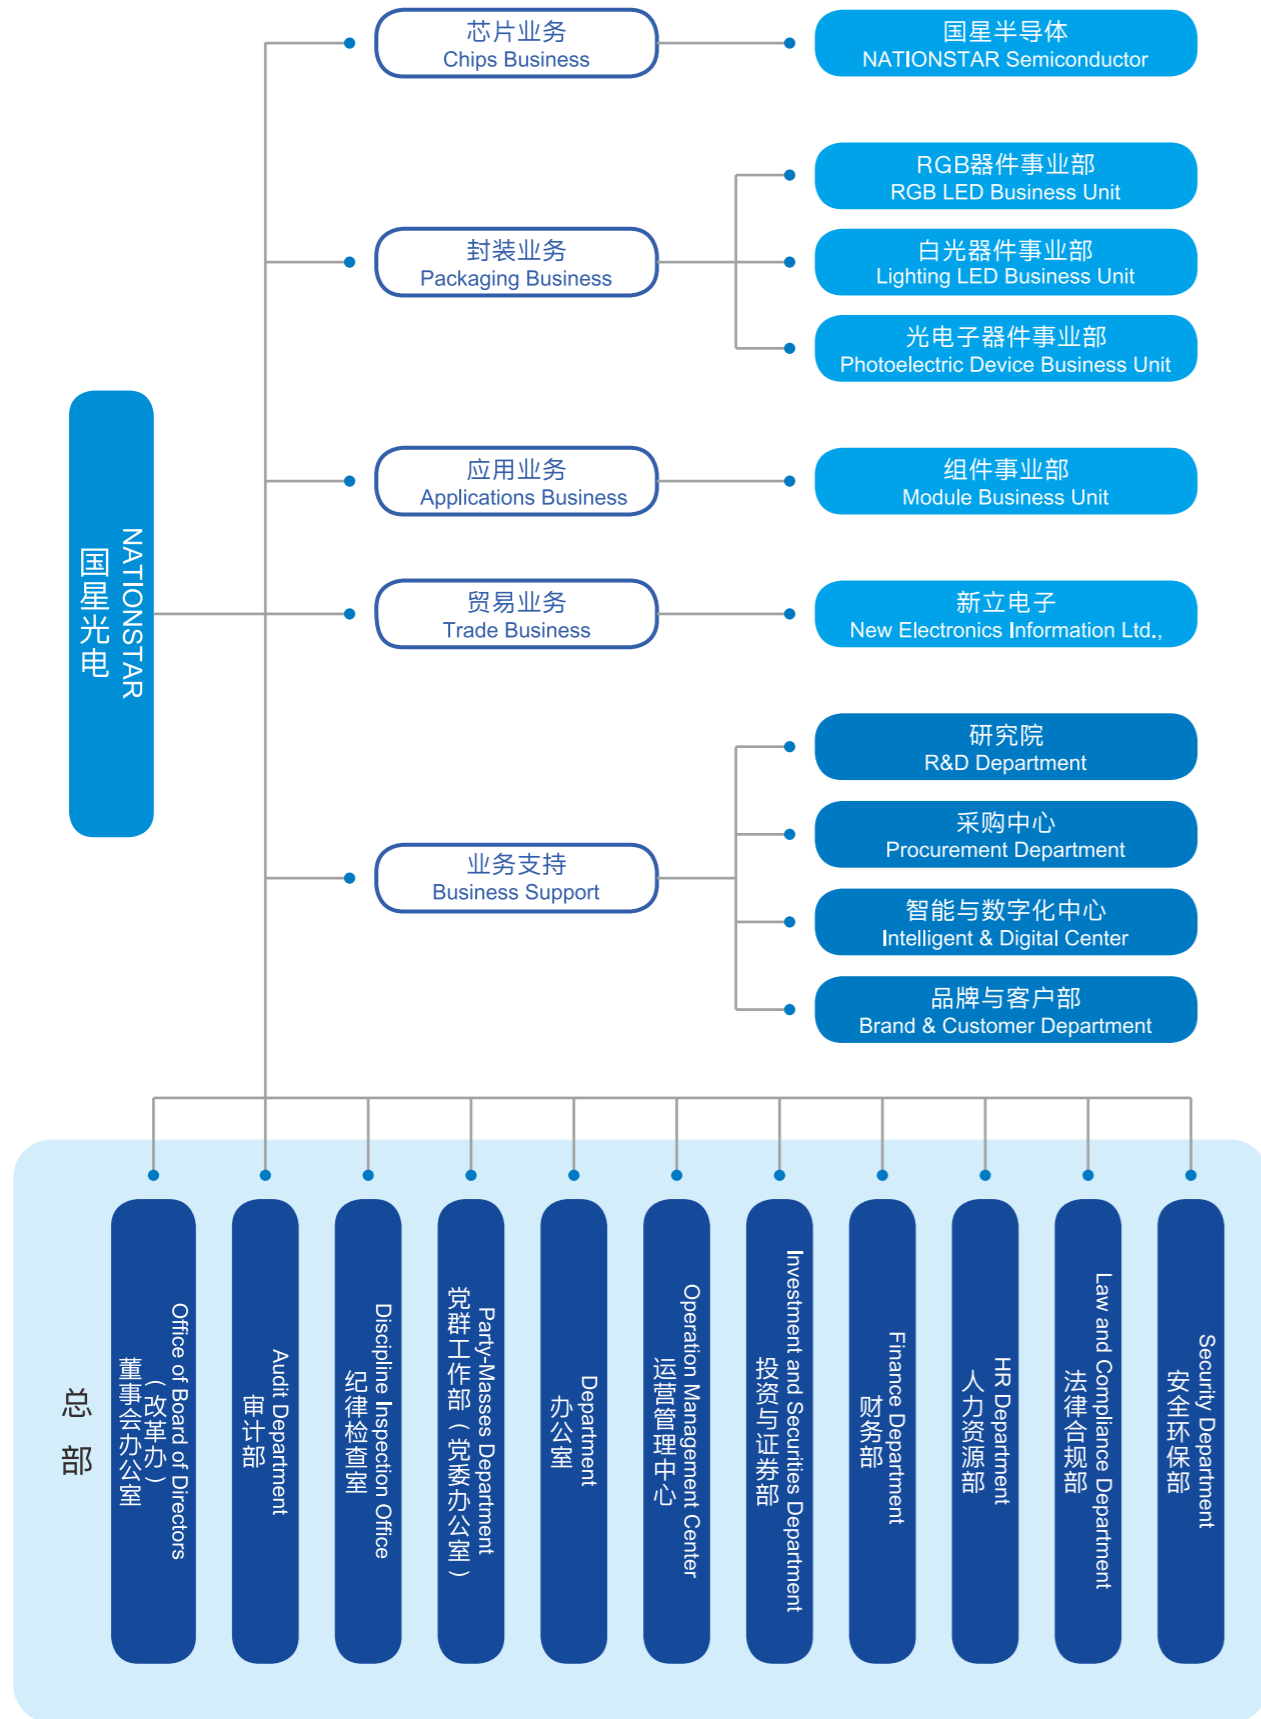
国星光电
NATIONSTAR

芯片业务
Chips Business

国星半导体
NATIONSTAR Semiconductor

封装业务
Packaging Business

RGB器件事业部
RGB LED Business Unit

白光器件事业部
Lighting LED Business Unit

光电子器件事业部
Photoelectric Device Business Unit

应用业务
Applications Business

组件事业部
Module Business Unit

贸易业务
Trade Business

新立电子
New Electronics Information Ltd.,

业务支持
Business Support

研究院
R&D Department

采购中心
Procurement Department

智能与数字化中心
Intelligent & Digital Center

品牌与客户部
Brand & Customer Department

总部

董事会办公室（改革办）
Office of Board of Directors

审计部
Audit Department

纪律检查室
Discipline Inspection Office

党群工作部（党委办公室）
Party-Masses Department

办公室
Department

运营管理中心
Operation Management Center

投资与证券部
Investment and Securities Department

财务部
Finance Department

人力资源部
HR Department

法律合规部
Law and Compliance Department

安全环保部
Security Department